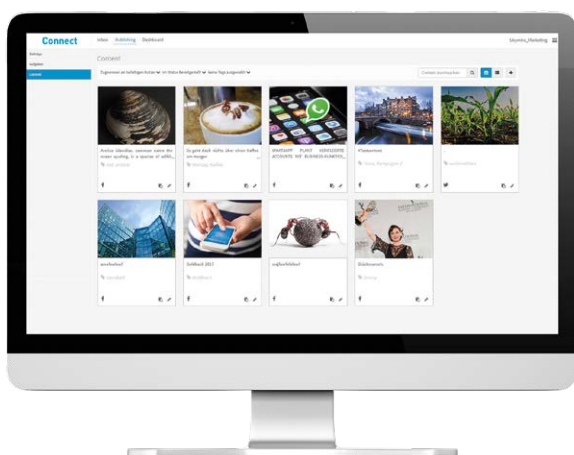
Connect
Inbox Publishing Dashboard
Content
Arctica islandica, common name the ocean quahog, is a species of edibl...
So geht doch nichts über einen Kaffee am Morgen
WHATSAPP PLANT GEMEINSAME ACCOUNTS MIT BUSINESS-KUNDEN...
#Statusmeldung
neueNachricht!
Goldfisch 2017
wuffledidebel
Glückwunsch